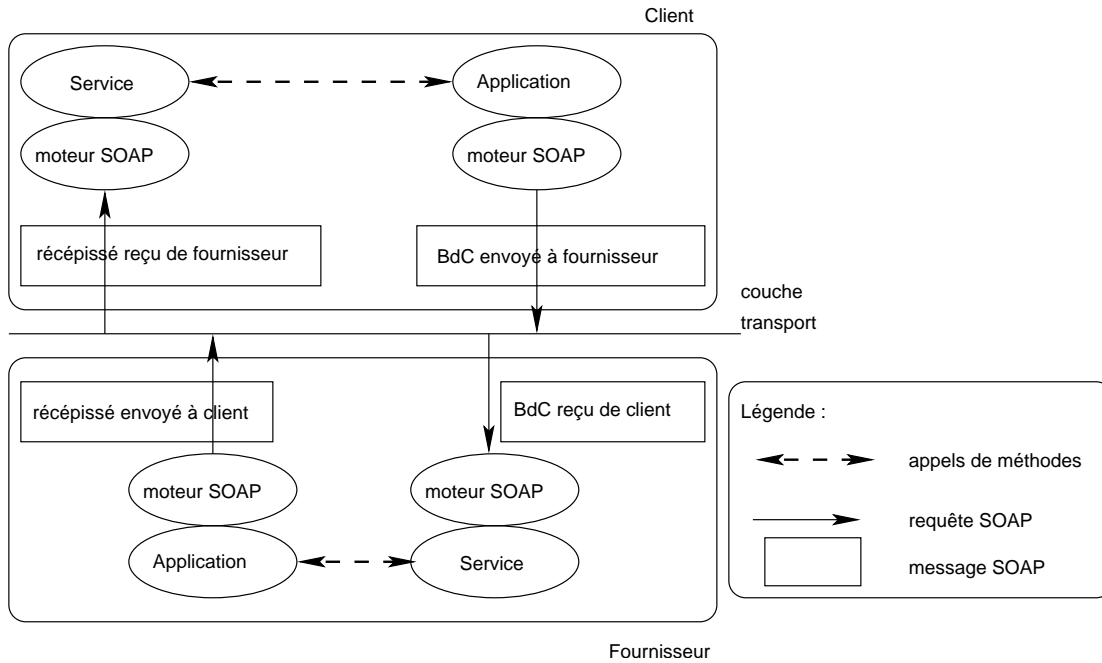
Client

Service

Application

moteur SOAP

moteur SOAP

récépissé reçu de fournisseur

BdC envoyé à fournisseur

couche transport

récépissé envoyé à client

BdC reçu de client

moteur SOAP

moteur SOAP

Application

Service

Légende :

appels de méthodes

requête SOAP

message SOAP

Fournisseur